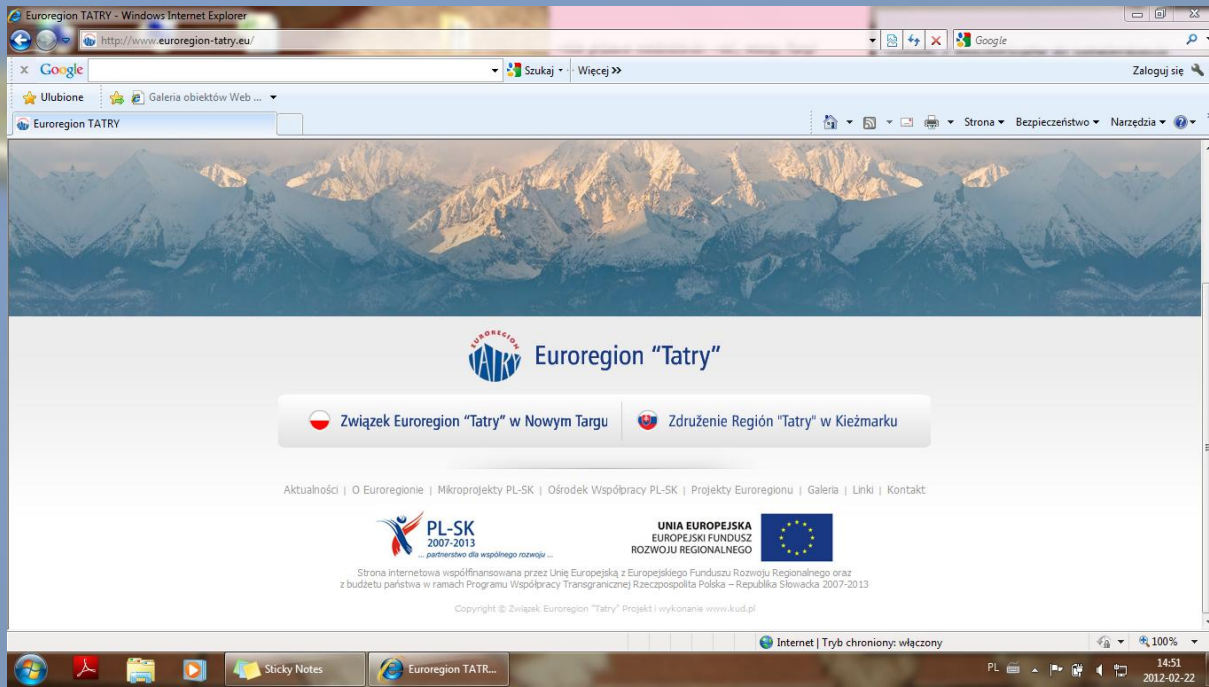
Euroregion TATRY - Windows Internet Explorer

http://www.euroregion-tatry.eu/

Google

Google

Szukaj · Więcej »

Zaloguj się

Ulubione

Galeria obiektów Web ...

Euroregion TATRY

Strona · Bezpieczeństwo · Narzędzia ·

EUROREGION TATRY

Euroregion "Tatry"

Związek Euroregion "Tatry" w Nowym Targu

Združenie Región "Tatry" w Kieżmarku

Aktualności | O Euroregionie | Mikroprojekty PL-SK | Ośrodek Współpracy PL-SK | Projekty Euroregionu | Galeria | Linki | Kontakt

PL-SK 2007-2013 ... partnerstwo dla wspólnego rozwoju ...

UNIA EUROPEJSKA
EUROPEJSKI FUNDUSZ ROZWOJU REGIONALNEGO

Strona internetowa współfinansowana przez Unię Europejską z Europejskiego Funduszu Rozwoju Regionalnego oraz z budżetu państwa w ramach Programu Współpracy Transgranicznej Rzeczpospolita Polska – Republika Słowacka 2007-2013

Copyright © Związek Euroregion "Tatry" Projekt i wykonanie www.kud.pl

Internet | Tryb chroniony: włączony

100%

Sticky Notes

Euroregion TATR...

PL

14:51
2012-02-22